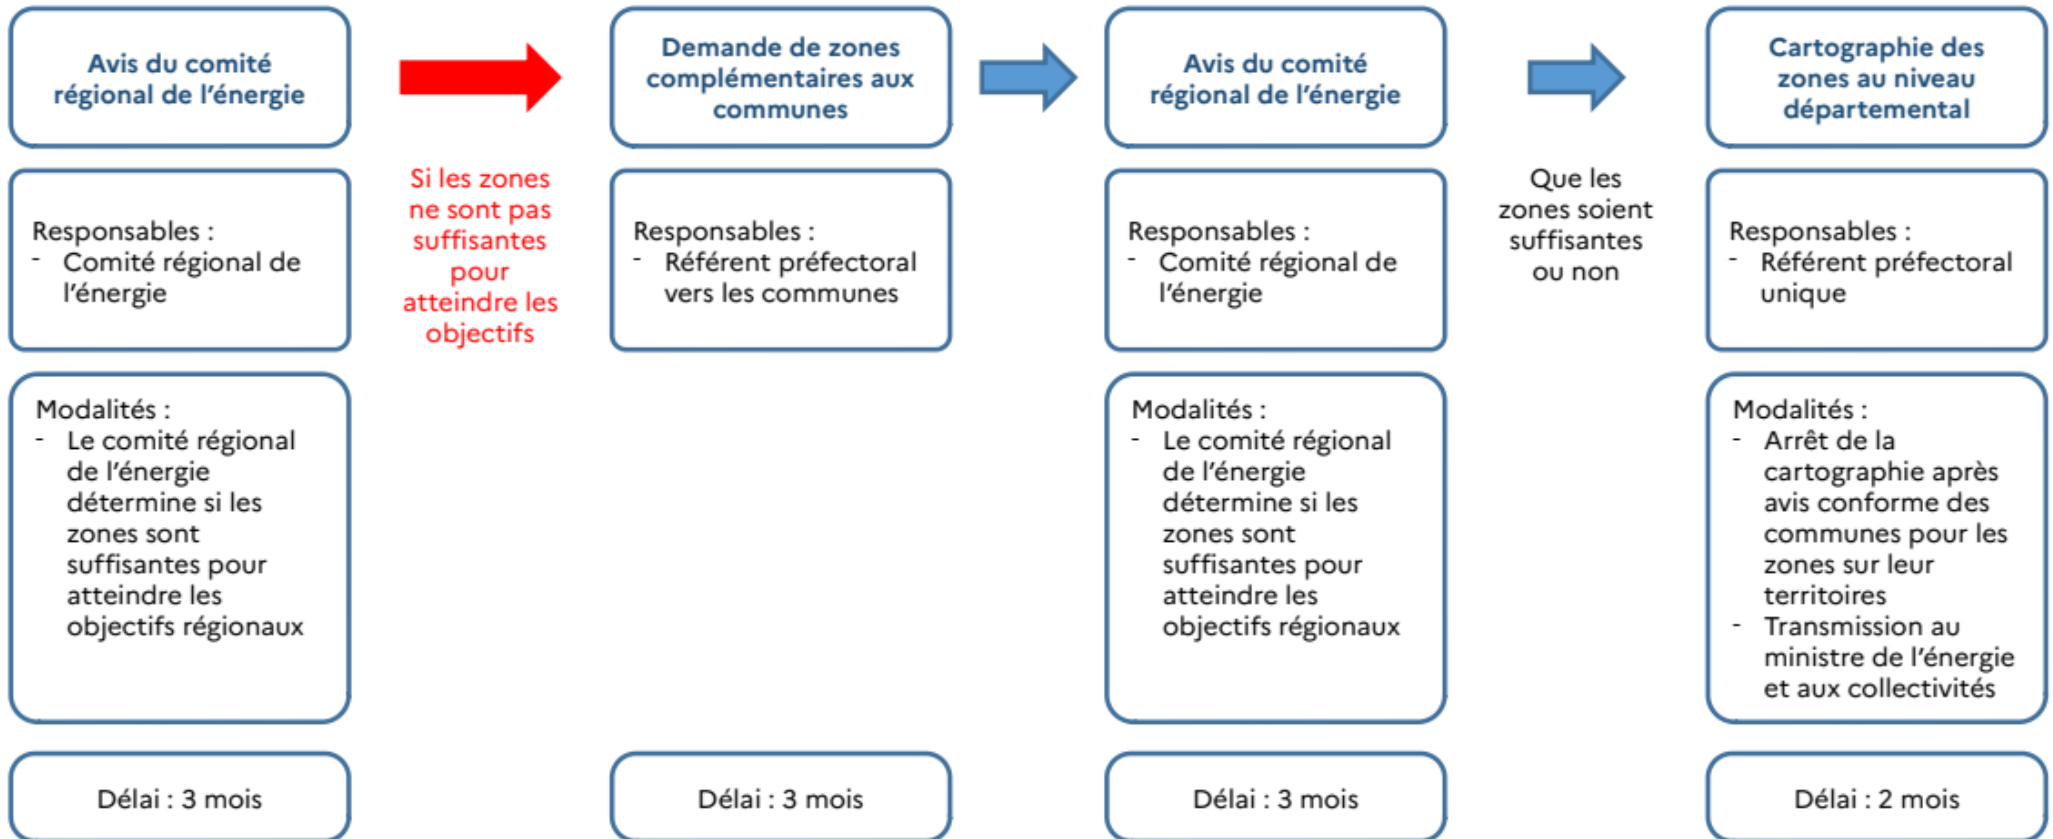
Avis du comité régional de l'énergie

Responsables :
- Comité régional de l'énergie

Modalités :
- Le comité régional de l'énergie détermine si les zones sont suffisantes pour atteindre les objectifs régionaux

Délai : 3 mois

Si les zones ne sont pas suffisantes pour atteindre les objectifs

Demande de zones complémentaires aux communes

Responsables :
- Référent préfectoral vers les communes

Délai : 3 mois

Avis du comité régional de l'énergie

Responsables :
- Comité régional de l'énergie

Modalités :
- Le comité régional de l'énergie détermine si les zones sont suffisantes pour atteindre les objectifs régionaux

Délai : 3 mois

Que les zones soient suffisantes ou non

Cartographie des zones au niveau départemental

Responsables :
- Référent préfectoral unique

Modalités :
- Arrêt de la cartographie après avis conforme des communes pour les zones sur leur territoires
- Transmission au ministre de l'énergie et aux collectivités

Délai : 2 mois